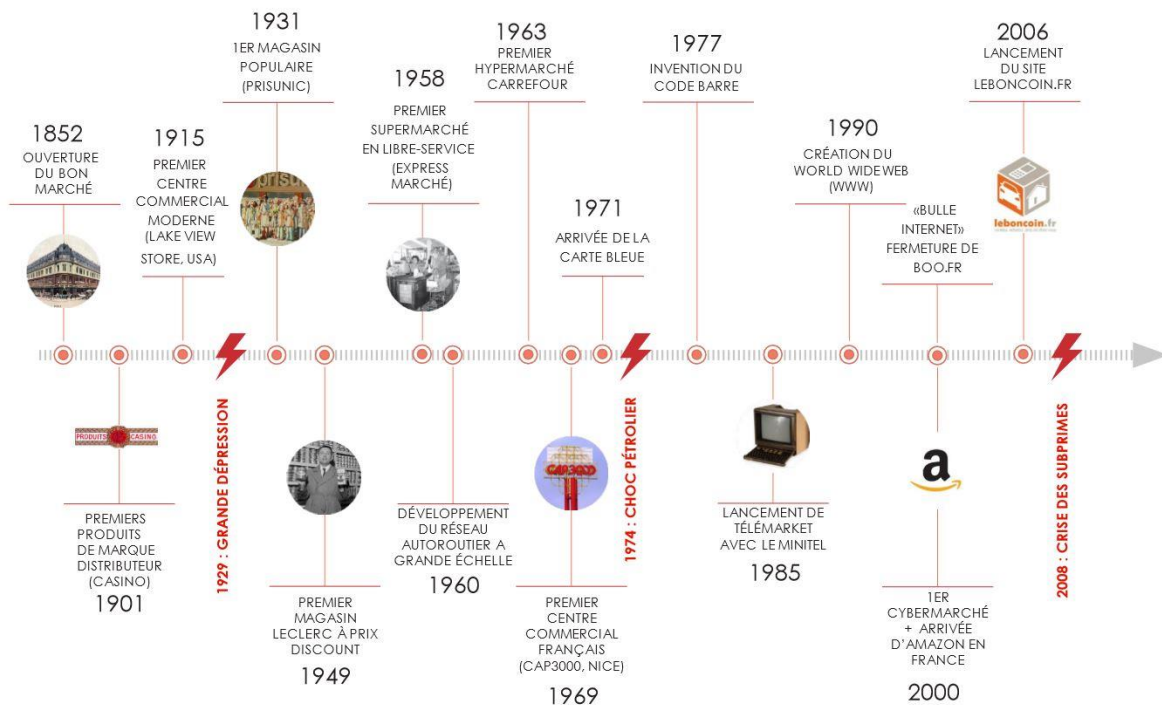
1852
OUVERTURE DU BON MARCHÉ

1915
PREMIER CENTRE COMMERCIAL MODERNE (LAKE VIEW STORE, USA)

1931
1ER MAGASIN POPULAIRE (PRISUNIC)

1958
PREMIER SUPERMARCHÉ EN LIBRE-SERVICE (EXPRESS MARCHÉ)

1963
PREMIER HYPERMARCHÉ CARREFOUR

1971
ARRIVÉE DE LA CARTE BLEUE

1977
INVENTION DU CODE BARRE

1990
CRÉATION DU WORLD WIDEWEB (WWW)

«BULLE INTERNET» FERMETURE DE BOO.FR

2006
LANCEMENT DU SITE LEBONCOIN.FR

leboncoin.fr

PRODUITS CASINO

PREMIERS PRODUITS DE MARQUE DISTRIBUTEUR (CASINO)
1901

1929 : GRANDE DÉPRESSION

PREMIER MAGASIN LECLERC À PRIX DISCOUNT
1949

DÉVELOPPEMENT DU RÉSEAU AUTOROUTIER A GRANDE ÉCHELLE
1960

CAP3000

PREMIER CENTRE COMMERCIAL FRANÇAIS (CAP3000, NICE)
1969

1974 : CHOC PÉTROLIER

LANCEMENT DE TÉLÉMARKET AVEC LE MINITEL
1985

a

1ER CYBERMARCHÉ + ARRIVÉE D'AMAZON EN FRANCE
2000

2008 : CRISE DES SUBPRIMES